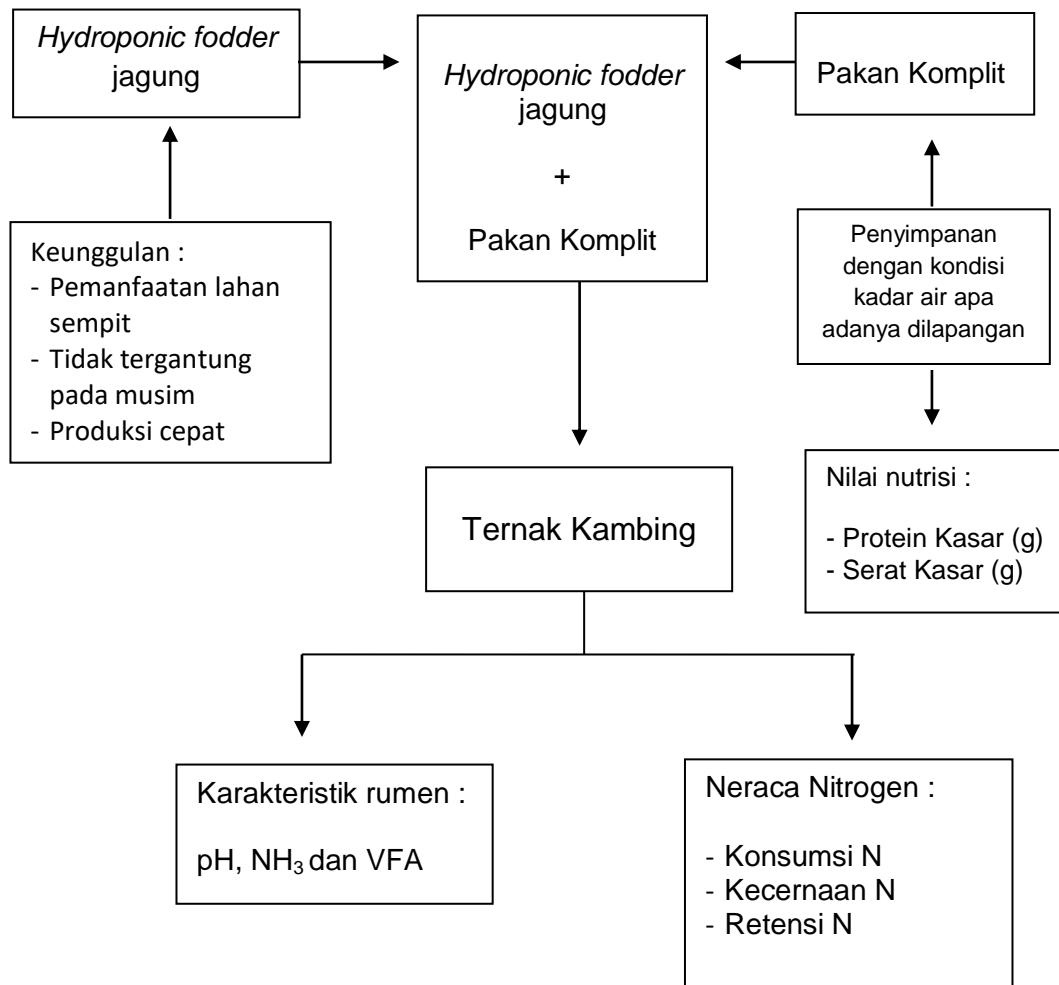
*Hydroponic fodder* jagung

*Hydroponic fodder* jagung

+

Pakan Komplit

Pakan Komplit

Keunggulan :
- Pemanfaatan lahan sempit
- Tidak tergantung pada musim
- Produksi cepat

Penyimpanan dengan kondisi kadar air apa adanya dilapangan

Nilai nutrisi :

- Protein Kasar (g)
- Serat Kasar (g)

Ternak Kambing

Karakteristik rumen :

pH, $NH_3$ dan VFA

Neraca Nitrogen :

- Konsumsi N
- Kecernaan N
- Retensi N